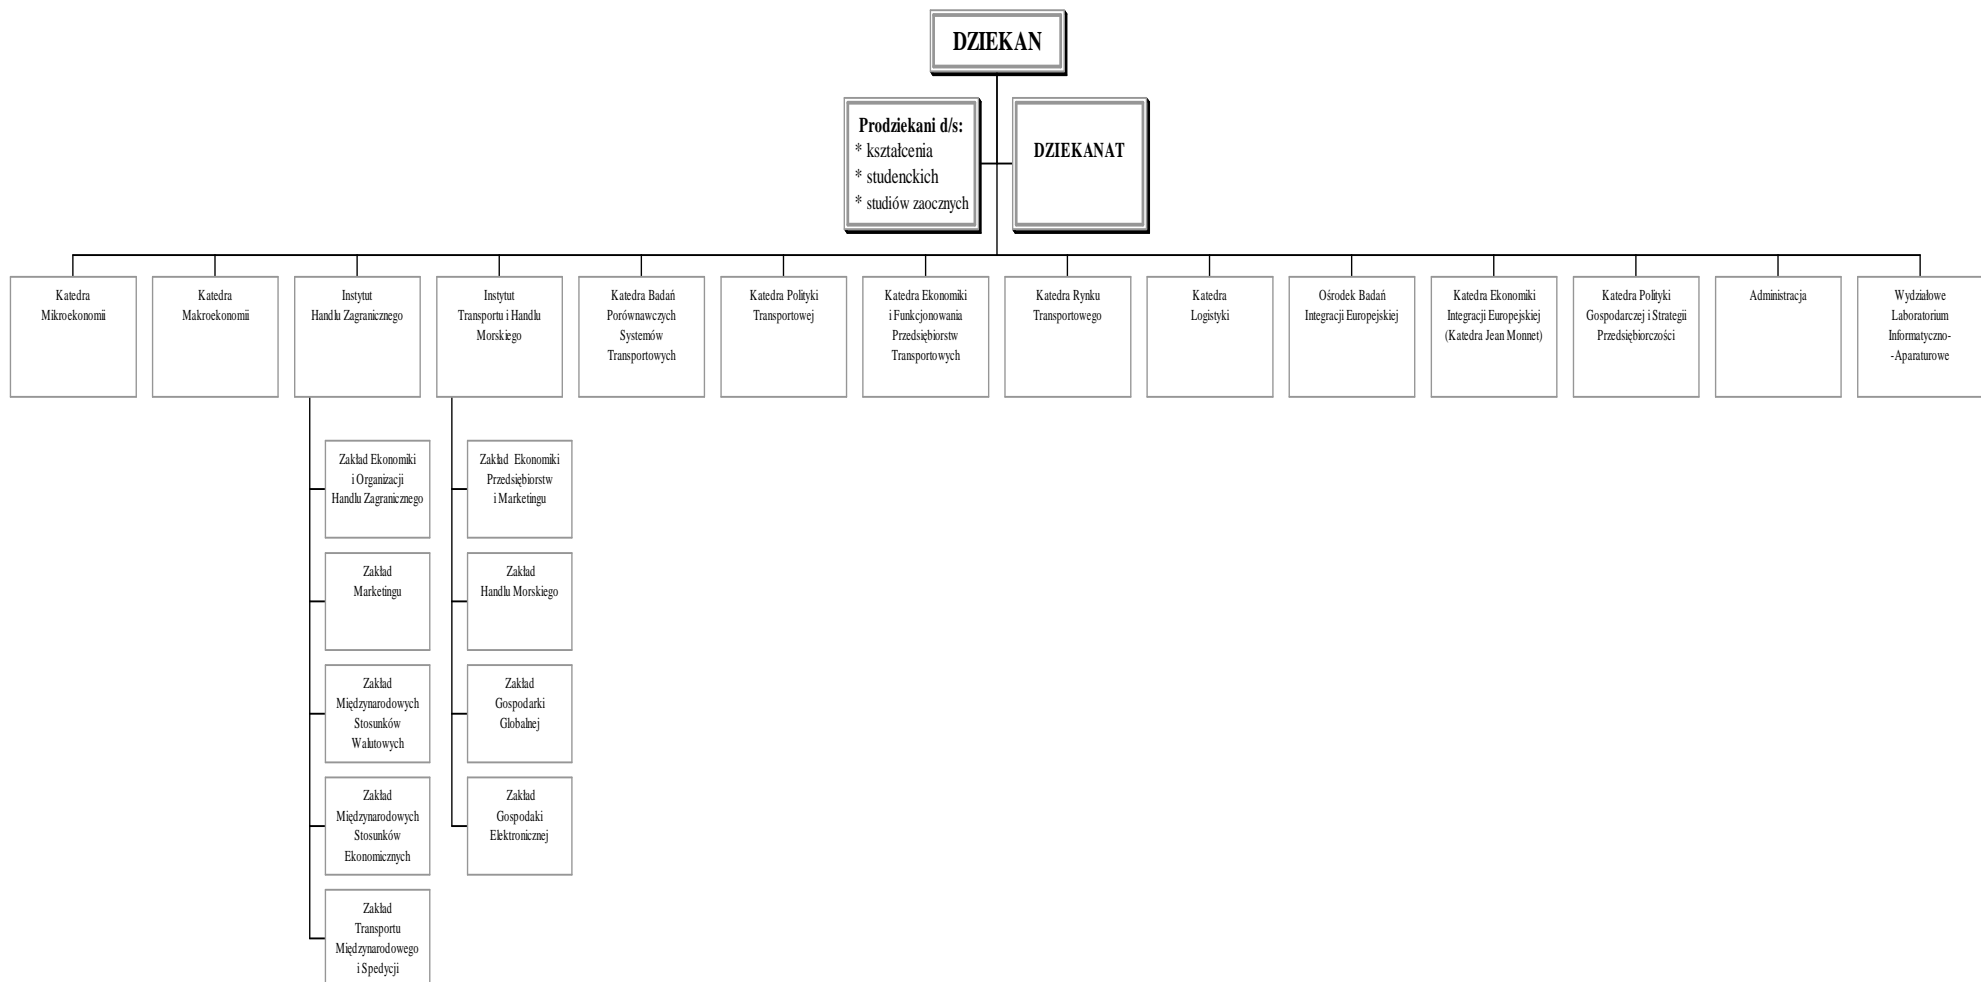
DZIEKAN

Prodziekani d/s:
* kształcenia
* studenckich
* studiów zaocznych

DZIEKANAT

Katedra Mikroekonomii

Katedra Makroekonomii

Instytut Handlu Zagranicznego

Instytut Transportu i Handlu Morskiego

Katedra Badań Porównawczych Systemów Transportowych

Katedra Polityki Transportowej

Katedra Ekonomiki i Funkcjonowania Przedsiębiorstw Transportowych

Katedra Rynku Transportowego

Katedra Logistyki

Ośrodek Badań Integracji Europejskiej

Katedra Ekonomiki Integracji Europejskiej (Katedra Jean Monnet)

Katedra Polityki Gospodarczej i Strategii Przedsiębiorczości

Administracja

Wydziałowe Laboratorium Informatyczno- -Aparaturowe

Zakład Ekonomiki i Organizacji Handlu Zagranicznego

Zakład Marketingu

Zakład Międzynarodowych Stosunków Walutowych

Zakład Międzynarodowych Stosunków Ekonomicznych

Zakład Transportu Międzynarodowego i Spedycji

Zakład Ekonomiki Przedsiębiorstw i Marketingu

Zakład Handlu Morskiego

Zakład Gospodarki Globalnej

Zakład Gospodaki Elektronicznej